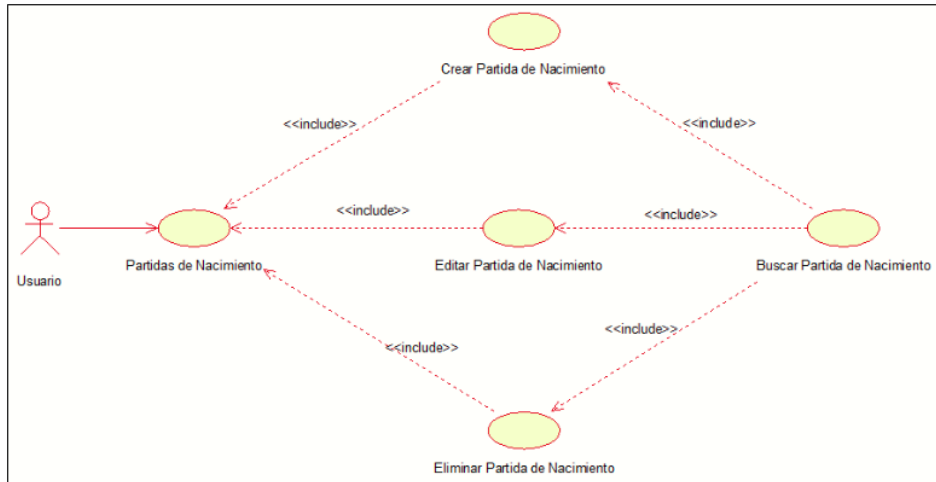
Crear Partida de Nacimiento

<<include>>

<<include>>

<<include>>

<<include>>

Usuario

Partidas de Nacimiento

Editar Partida de Nacimiento

Buscar Partida de Nacimiento

<<include>>

<<include>>

Eliminar Partida de Nacimiento